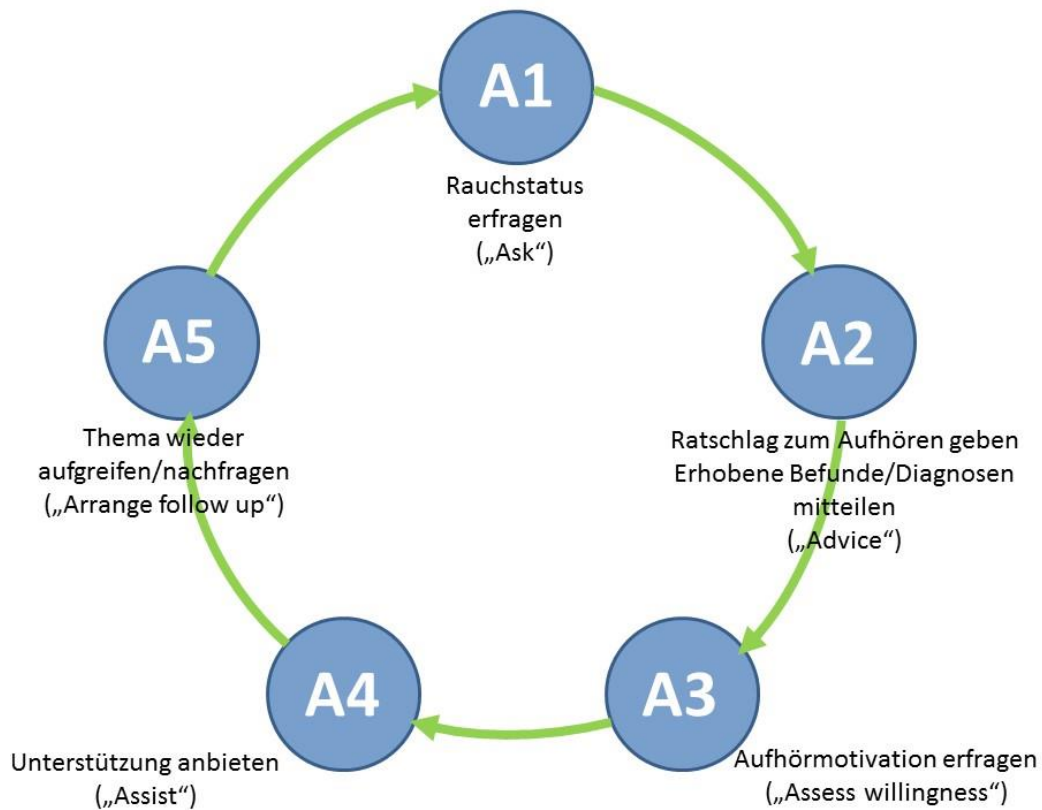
A1

Rauchstatus erfragen („Ask“)

A2

Ratschlag zum Aufhören geben Erhobene Befunde/Diagnosen mitteilen („Advice“)

A3

Aufhörmotivation erfragen („Assess willingness“)

A4

Unterstützung anbieten („Assist“)

A5

Thema wieder aufgreifen/nachfragen („Arrange follow up“)